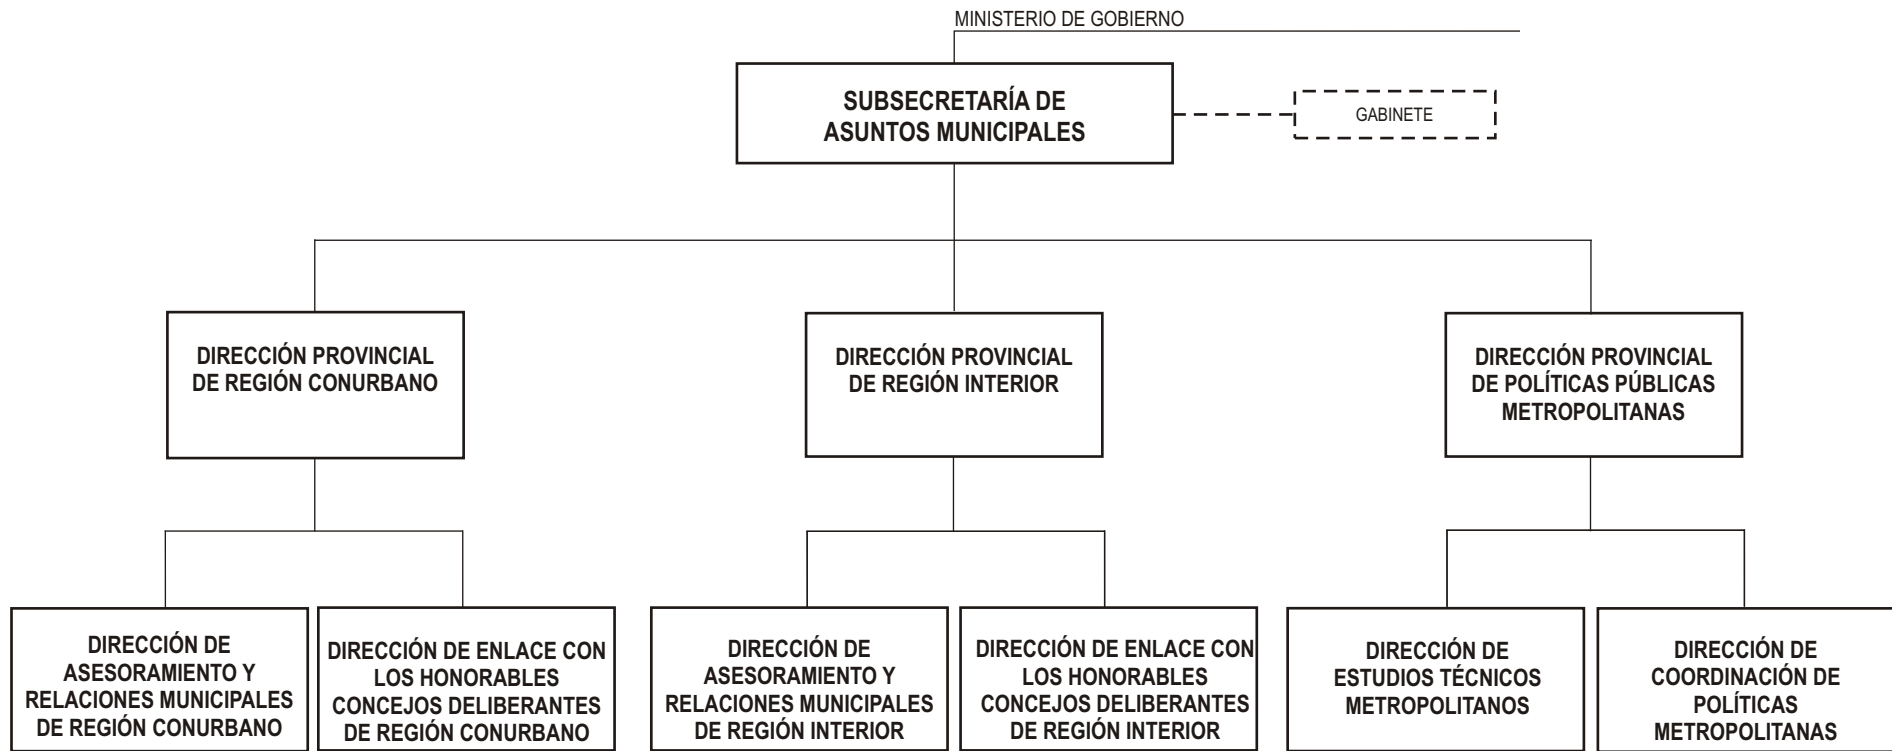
MINISTERIO DE GOBIERNO

SUBSECRETARÍA DE ASUNTOS MUNICIPALES

GABINETE

DIRECCIÓN PROVINCIAL DE REGIÓN CONURBANO

DIRECCIÓN PROVINCIAL DE REGIÓN INTERIOR

DIRECCIÓN PROVINCIAL DE POLÍTICAS PÚBLICAS METROPOLITANAS

DIRECCIÓN DE ASESORAMIENTO Y RELACIONES MUNICIPALES DE REGIÓN CONURBANO

DIRECCIÓN DE ENLACE CON LOS HONORABLES CONCEJOS DELIBERANTES DE REGIÓN CONURBANO

DIRECCIÓN DE ASESORAMIENTO Y RELACIONES MUNICIPALES DE REGIÓN INTERIOR

DIRECCIÓN DE ENLACE CON LOS HONORABLES CONCEJOS DELIBERANTES DE REGIÓN INTERIOR

DIRECCIÓN DE ESTUDIOS TÉCNICOS METROPOLITANOS

DIRECCIÓN DE COORDINACIÓN DE POLÍTICAS METROPOLITANAS